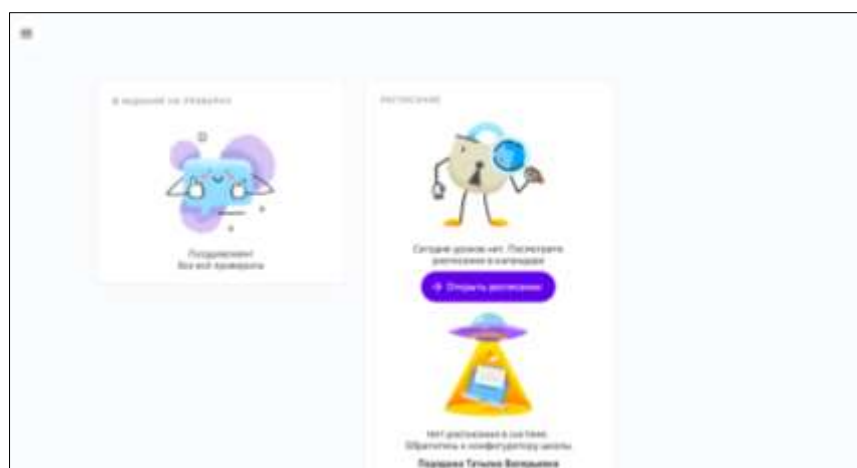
В ОЖИДАНИИ НА ПРОВЕРКУ

Поздравляем!
Все всё проверили

РАСПИСАНИЕ

Сегодня уроков нет. Посмотрите расписание в календаре

Открыть расписание

Нет расписания в системе. Обратитесь к конфигуратору школы

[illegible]